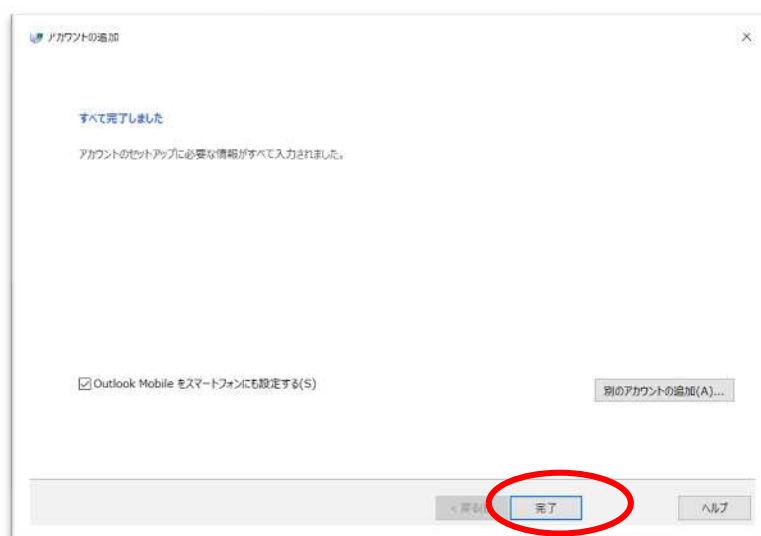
アカウントの追加

×

すべて完了しました

アカウントのセットアップに必要な情報がすべて入力されました。

☑Outlook Mobile をスマートフォンにも設定する(S)

別のアカウントの追加(A)...

< 戻る(B)

完了

ヘルプ